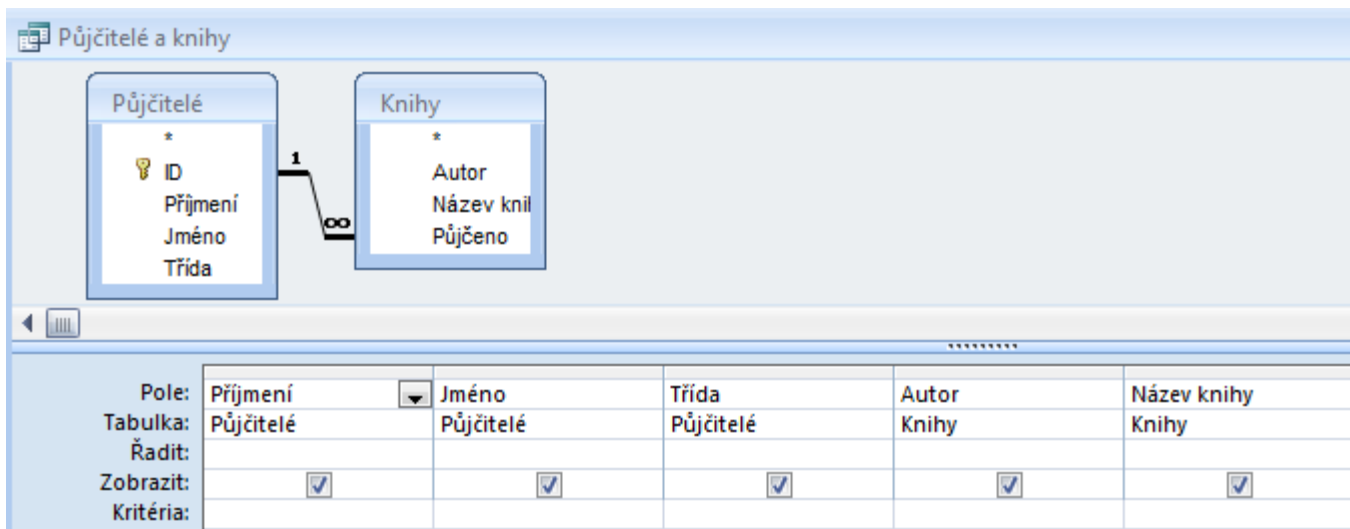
Půjčitelé a knihy

Půjčitelé
*
ID
Příjmení
Jméno
Třída

1
∞

Knihy
*
Autor
Název knil
Půjčeno

| | | | | | |
|---|---|---|---|---|---|
| Pole: | Příjmení | Jméno | Třída | Autor | Název knihy |
| Tabulka: | Půjčitelé | Půjčitelé | Půjčitelé | Knihy | Knihy |
| Řadit: | | | | | |
| Zobrazit: | ☑ | ☑ | ☑ | ☑ | ☑ |
| Kritéria: | | | | | |